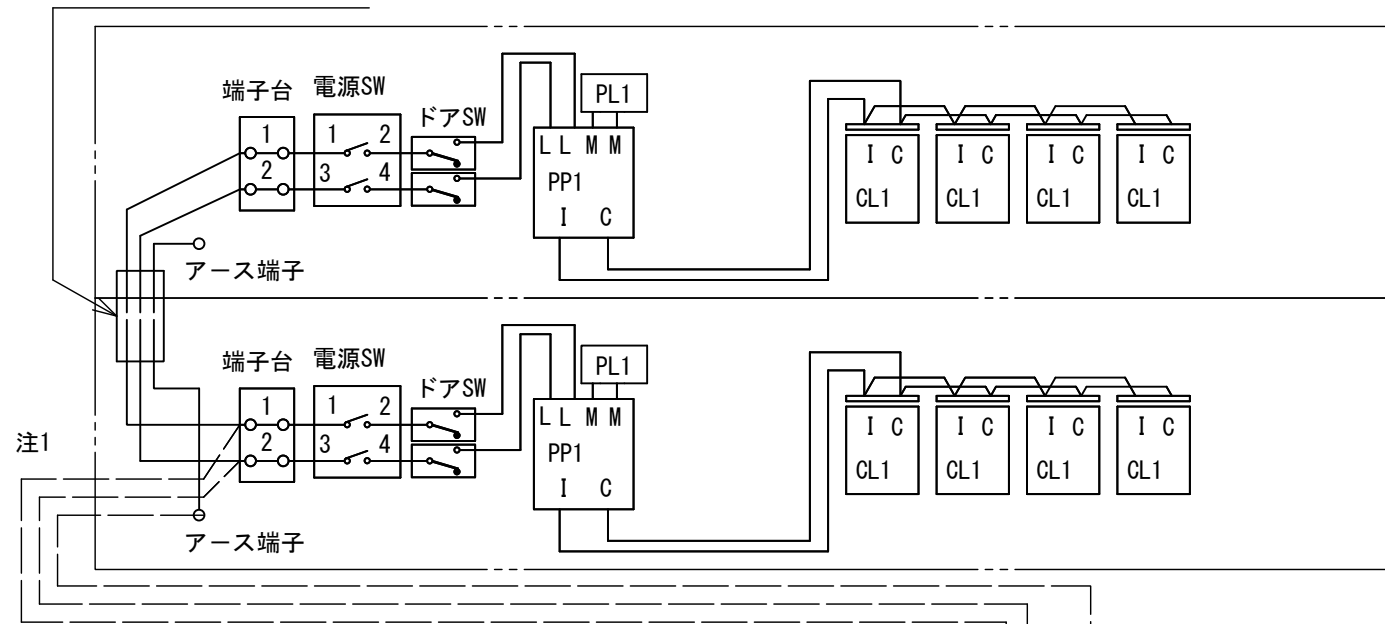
端子台 電源SW

1 2

1 2

3 4

ドアSW

PL1

L L M M

PP1

I C

I C
CL1

I C
CL1

I C
CL1

I C
CL1

アース端子

端子台 電源SW

1 2

1 2

3 4

ドアSW

PL1

L L M M

PP1

I C

I C
CL1

I C
CL1

I C
CL1

I C
CL1

注1

アース端子